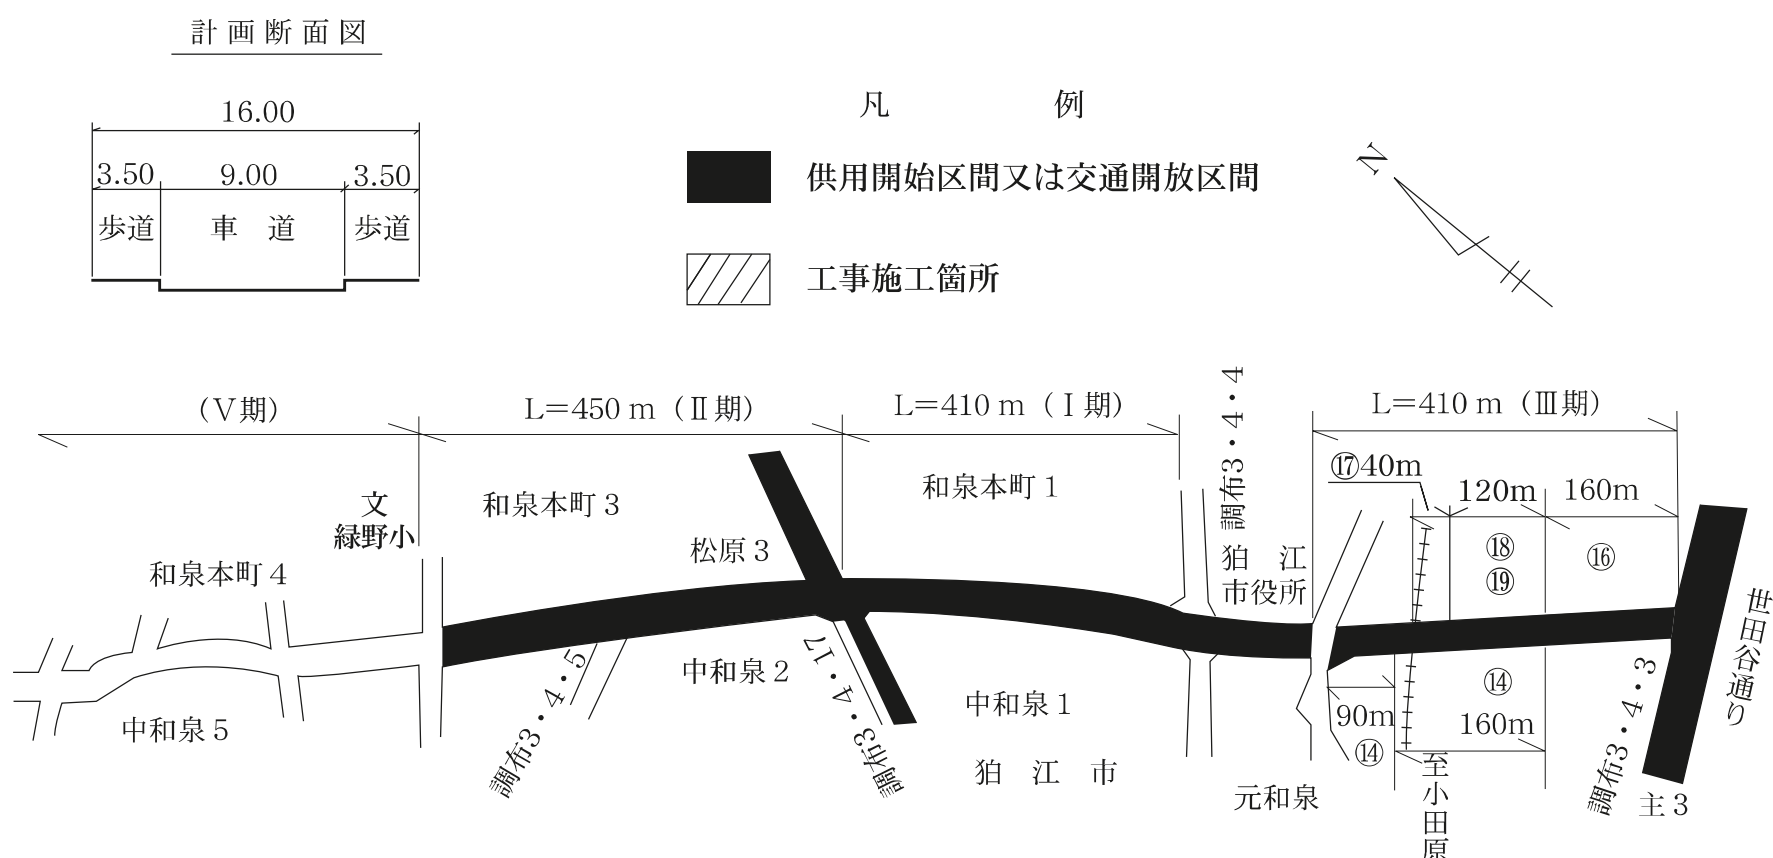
計画断面図

16.00

3.50 9.00 3.50

歩道 車 道 歩道

凡 例

供用開始区間又は交通開放区間

工事施工箇所

N

(V期) L=450 m(Ⅱ期) L=410 m(Ⅰ期) L=410 m(Ⅲ期)

文
緑野小

和泉本町3

和泉本町1

調布3・4・4

⑰40m

120m 160m

松原3

狛 江
市役所

⑱
⑲

⑯

和泉本町4

世田谷通り

中和泉2

調布3・4・17

⑭

中和泉1

90m

160m

中和泉5

調布3・4・5

⑭

調布3・4・3

狛 江 市

元和泉

至小田原

主3